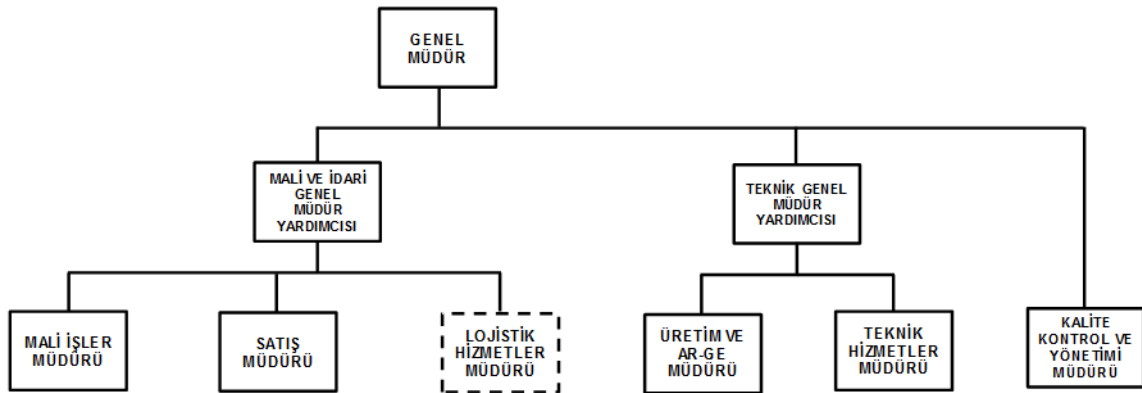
GENEL MÜDÜR

MALİ VE İDARİ GENEL MÜDÜR YARDIMCISI

TEKNİK GENEL MÜDÜR YARDIMCISI

MALİ İŞLER MÜDÜRÜ

SATIŞ MÜDÜRÜ

LOJİSTİK HİZMETLER MÜDÜRÜ

ÜRETİM VE AR-GE MÜDÜRÜ

TEKNİK HİZMETLER MÜDÜRÜ

KALİTE KONTROL VE YÖNETİMİ MÜDÜRÜ